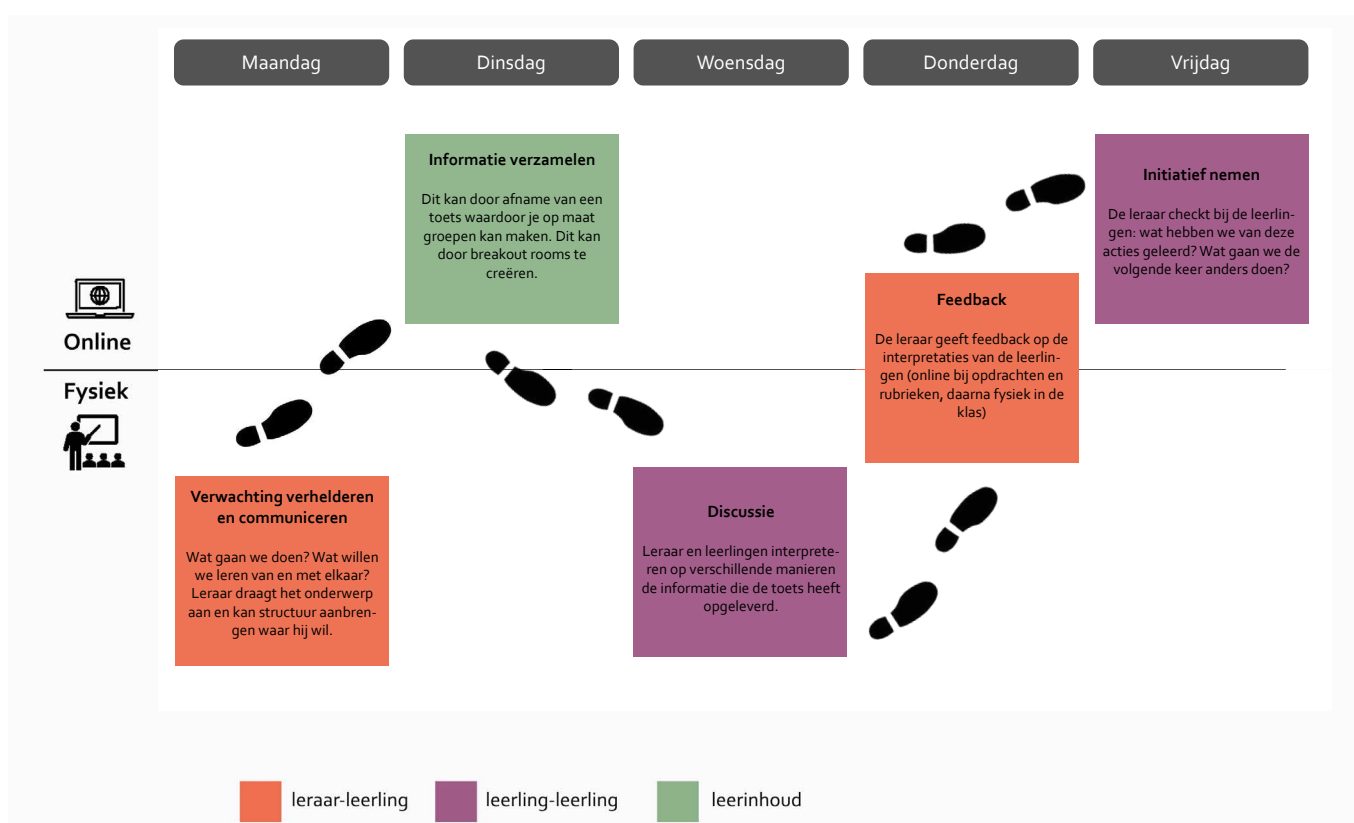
Maandag

Dinsdag

Woensdag

Donderdag

Vrijdag

Informatie verzamelen

Dit kan door afname van een toets waardoor je op maat groepen kan maken. Dit kan door breakout rooms te creëren.

Initiatief nemen

De leraar checkt bij de leerlingen: wat hebben we van deze acties geleerd? Wat gaan we de volgende keer anders doen?

Online

Fysiek

Feedback

De leraar geeft feedback op de interpretaties van de leerlingen (online bij opdrachten en rubrieken, daarna fysiek in de klas)

Verwachting verhelderen en communiceren

Wat gaan we doen? Wat willen we leren van en met elkaar? Leraar draagt het onderwerp aan en kan structuur aanbrengen waar hij wil.

Discussie

Leraar en leerlingen interpreteren op verschillende manieren de informatie die de toets heeft opgeleverd.

leraar-leerling

leerling-leerling

leerinhoud